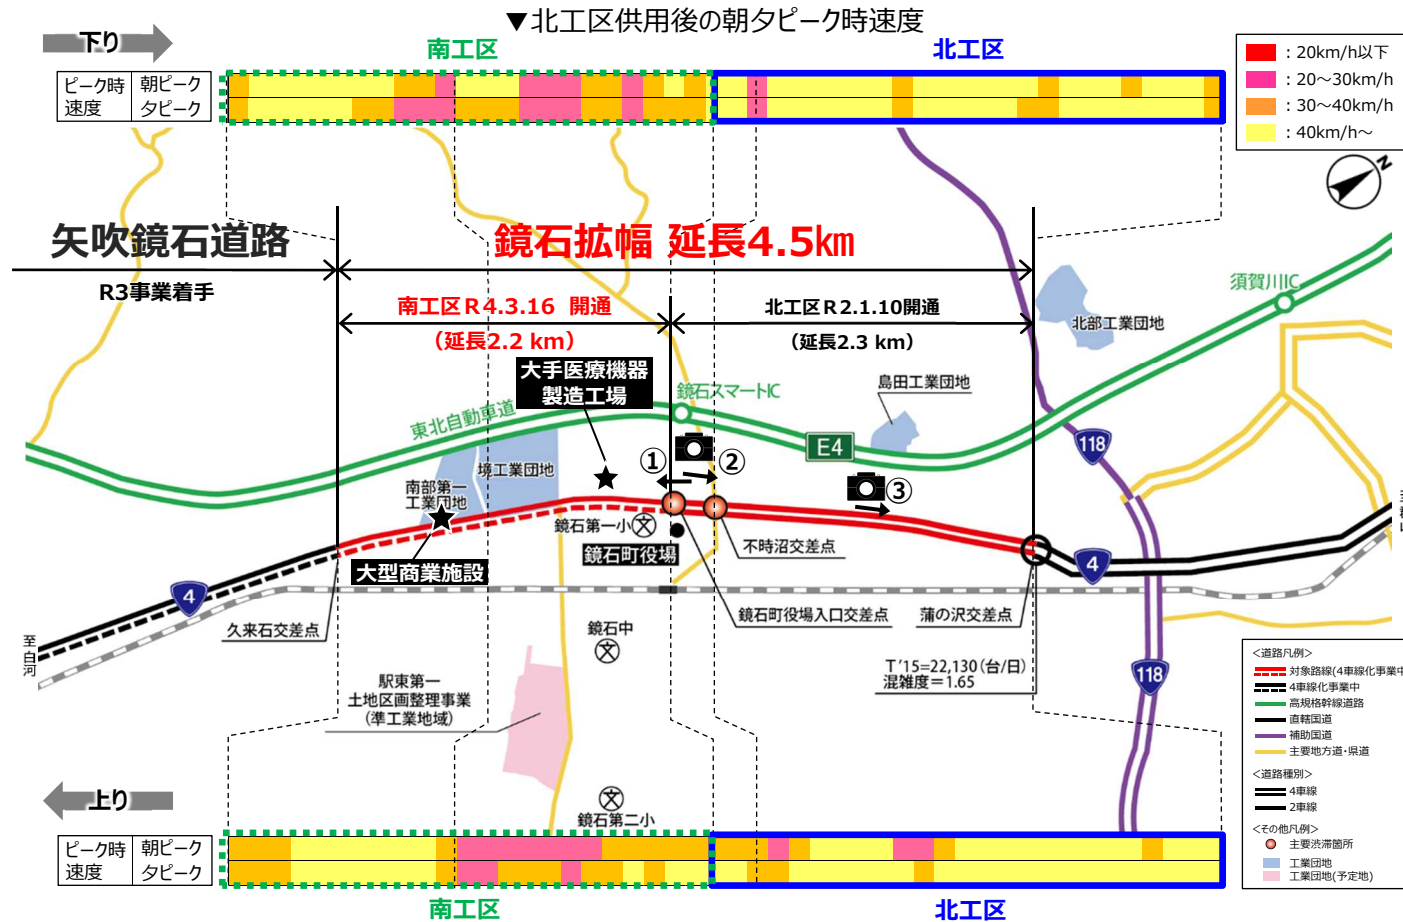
▼北工区供用後の朝夕ピーク時速度

下り

南工区　北工区

| ピーク時速度 | 朝ピーク |
|---|---|
| | 夕ピーク |

：20km/h以下
：20～30km/h
：30～40km/h
：40km/h～

矢吹鏡石道路

R3事業着手

鏡石拡幅 延長4.5km

南工区R4.3.16 開通
（延長2.2 km）

北工区R2.1.10開通
（延長2.3 km）

須賀川IC

北部工業団地

大手医療機器製造工場

鏡石スマートIC

島田工業団地

東北自動車道

E4

118

境工業団地

南部第一工業団地

鏡石第一小

鏡石町役場

不時沼交差点

大型商業施設

① ② ③

4

久来石交差点

鏡石町役場入口交差点

蒲の沢交差点

至白河

鏡石中

T'15=22,130（台/日）
混雑度=1.65

駅東第一
土地区画整理事業
（準工業地域）

118

<道路凡例>
対象路線(4車線化事業中
4車線化事業中
高規格幹線道路
直轄国道
補助国道
主要地方道・県道
<道路種別>
4車線
2車線
<その他凡例>
主要渋滞箇所
工業団地
工業団地(予定地)

上り

鏡石第二小

| ピーク時速度 | 朝ピーク |
|---|---|
| | 夕ピーク |

南工区　北工区